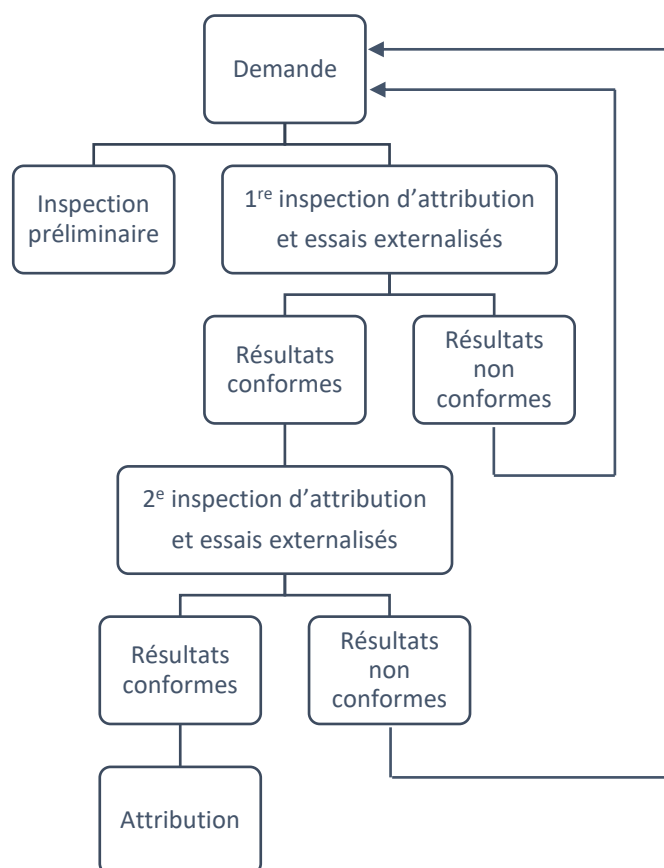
Demande

Inspection préliminaire

1<sup>re</sup> inspection d'attribution et essais externalisés

Résultats conformes

Résultats non conformes

2<sup>e</sup> inspection d'attribution et essais externalisés

Résultats conformes

Résultats non conformes

Attribution